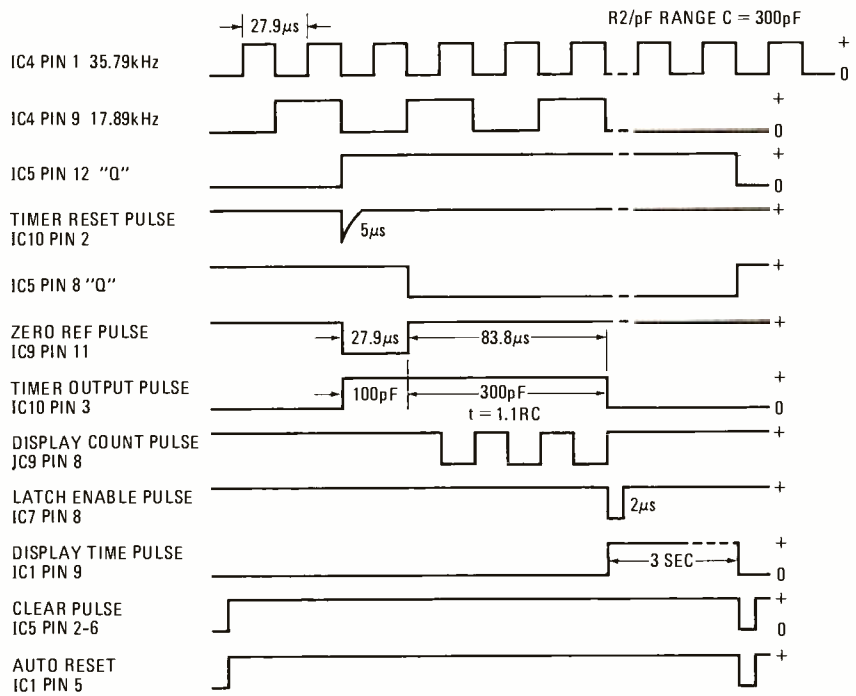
27.9$\mu$s

R2/pF RANGE C = 300pF

IC4 PIN 1 35.79kHz

+

0

IC4 PIN 9 17.89kHz

+

0

IC5 PIN 12 "Q"

+

0

TIMER RESET PULSE
IC10 PIN 2

+

5$\mu$s

IC5 PIN 8 "Q"

+

ZERO REF PULSE
IC9 PIN 11

27.9$\mu$s

83.8$\mu$s

+

TIMER OUTPUT PULSE
IC10 PIN 3

100pF

300pF
t = 1.1RC

+

0

DISPLAY COUNT PULSE
IC9 PIN 8

+

LATCH ENABLE PULSE
IC7 PIN 8

2$\mu$s

+

DISPLAY TIME PULSE
IC1 PIN 9

3 SEC

+

0

CLEAR PULSE
IC5 PIN 2-6

+

0

AUTO RESET
IC1 PIN 5

+